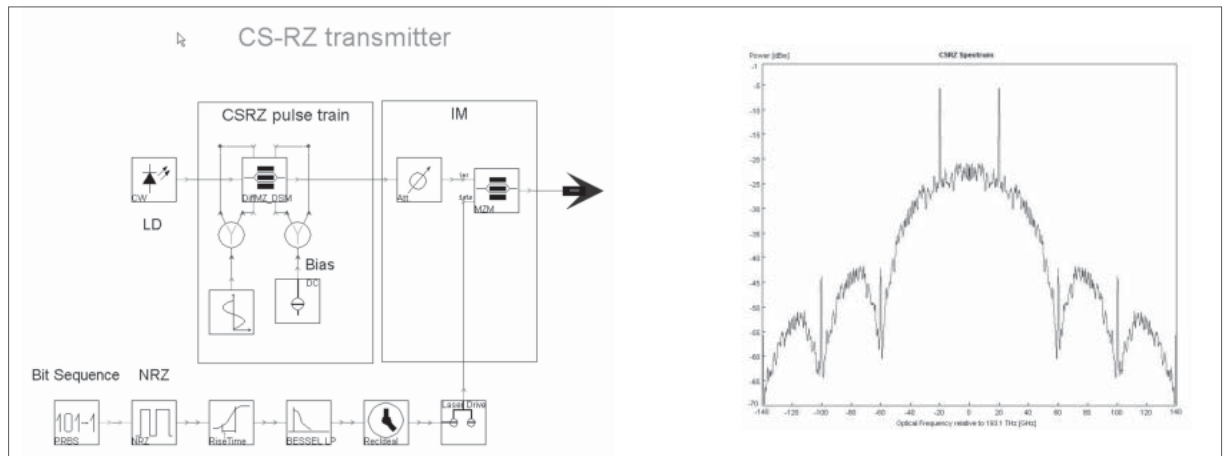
CS-RZ transmitter

CSRZ pulse train

IM

CW

LD

DiffMZ_DSM

Att

MZM

Bias

DC

Bit Sequence NRZ

101-1

PRBS

NRZ

RiseTime

BESSEL LP

RecIdeal

Laser Drive

Power [dBm]

CSRZ Spectrum

-5

-10

-15

-20

-25

-30

-35

-40

-45

-50

-55

-60

-65

-70

-140 -120 -100 -80 -60 -40 -20 0 20 40 60 80 100 120 140

Optical Frequency relative to 193.1 THz [GHz]